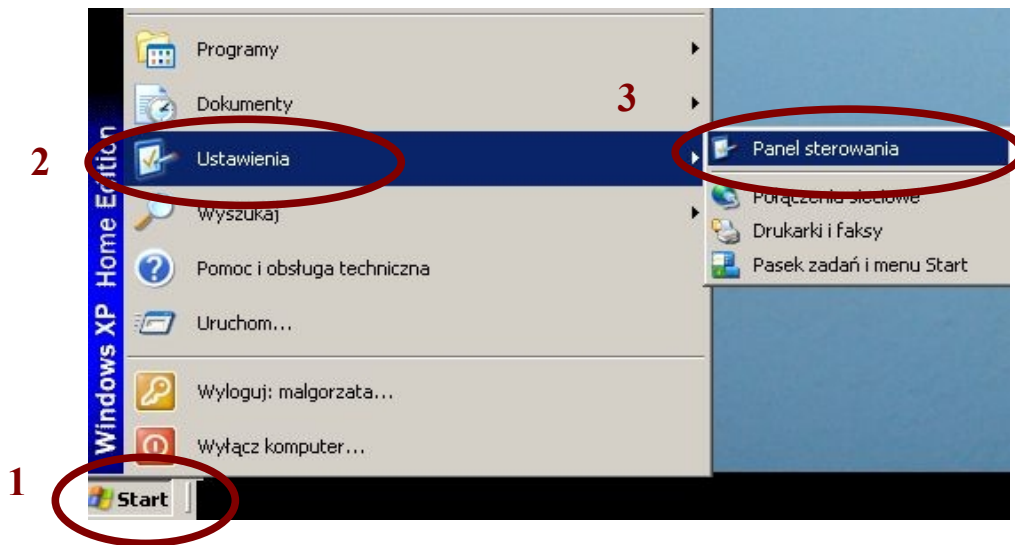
Windows XP Home Edition

Programy
Dokumenty
Ustawienia
Wyszukaj
Pomoc i obsługa techniczna
Uruchom...
Wyloguj: malgorzata...
Wyłącz komputer...

Panel sterowania
Połączenia sieciowe
Drukarki i faksy
Pasek zadań i menu Start

Start

1
2
3